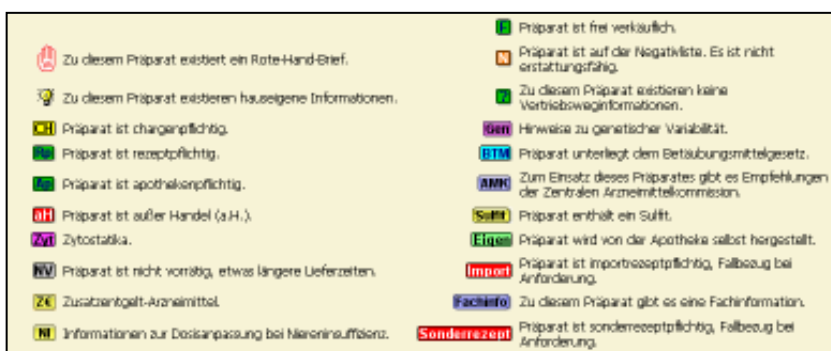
Zu diesem Präparat existiert ein Rote-Hand-Brief.

Zu diesem Präparat existieren hauseigene Informationen.

CH Präparat ist chargenpflichtig.

Rp Präparat ist rezeptpflichtig.

Ap Präparat ist apothekenpflichtig.

aH Präparat ist außer Handel (a.H.).

Zyt Zytostatika.

NV Präparat ist nicht vorrätig, etwas längere Lieferzeiten.

ZE Zusatzentgelt-Arzneimittel.

NI Informationen zur Dosisanpassung bei Niereninsuffizienz.

F Präparat ist frei verkäuflich.

N Präparat ist auf der Negativliste. Es ist nicht erstattungsfähig.

? Zu diesem Präparat existieren keine Vertriebsweginformationen.

Gen Hinweise zu genetischer Variabilität.

BTM Präparat unterliegt dem Betäubungsmittelgesetz.

AMK Zum Einsatz dieses Präparates gibt es Empfehlungen der Zentralen Arzneimittelkommission.

Sulfit Präparat enthält ein Sulfit.

Eigen Präparat wird von der Apotheke selbst hergestellt.

Import Präparat ist importrezeptpflichtig, Fallbezug bei Anforderung.

Fachinfo Zu diesem Präparat gibt es eine Fachinformation.

Sonderrezept Präparat ist sonderrezeptpflichtig, Fallbezug bei Anforderung.